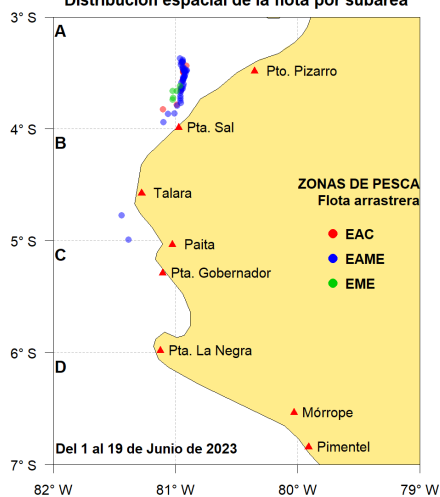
Distribución espacial de la flota por subárea

3° S
4° S
5° S
6° S
7° S

A
B
C
D

Pto. Pizarro
Pta. Sal
Talara
Paita
Pta. Gobernador
Pta. La Negra
Mórrope
Pimentel

ZONAS DE PESCA
Flota arrastrera
EAC
EAME
EME

Del 1 al 19 de Junio de 2023

82° W
81° W
80° W
79° W